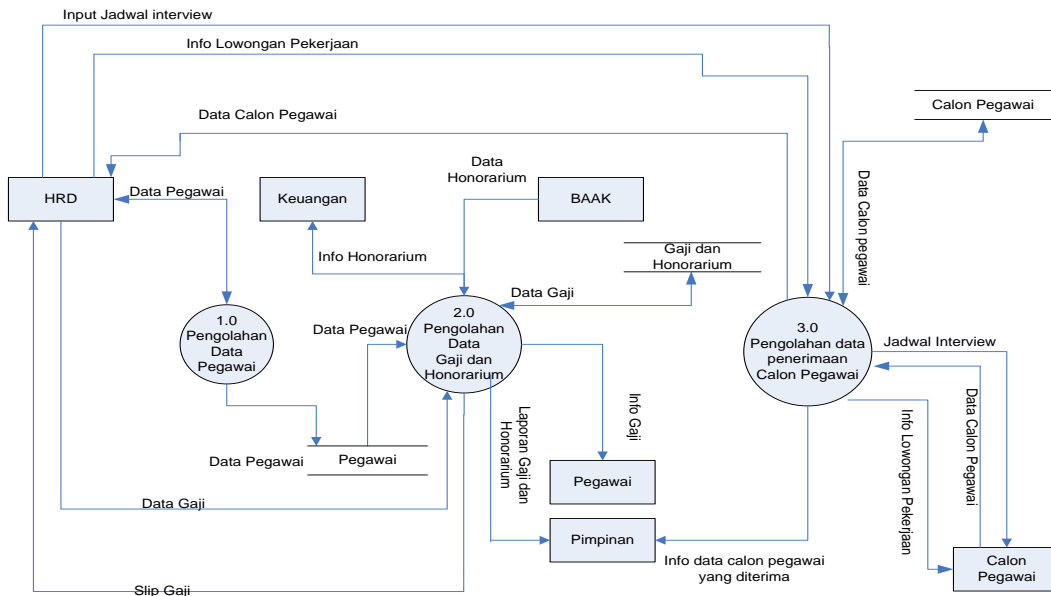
Input Jadwal interview
Info Lowongan Pekerjaan
Data Calon Pegawai
Calon Pegawai
HRD
Data Pegawai
Keuangan
Data Honorarium
BAAK
Data Calon pegawai
Info Honorarium
Gaji dan Honorarium
Data Gaji
1.0 Pengolahan Data Pegawai
Data Pegawai
2.0 Pengolahan Data Gaji dan Honorarium
3.0 Pengolahan data penerimaan Calon Pegawai
Jadwal Interview
Info Gaji
Laporan Gaji dan Honorarium
Data Calon Pegawai
Info Lowongan Pekerjaan
Data Pegawai
Pegawai
Pegawai
Data Gaji
Pimpinan
Info data calon pegawai yang diterima
Calon Pegawai
Slip Gaji